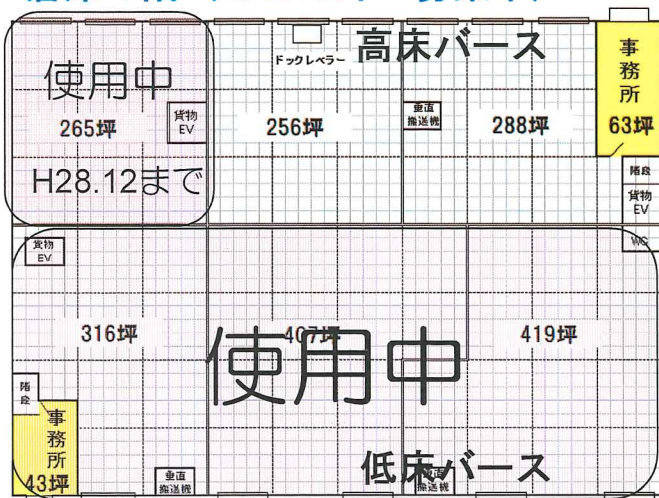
高床バース

ドックレベラー

使用中

貨物EV

265坪

256坪

垂直搬送機

288坪

事務所 63坪

H28.12まで

階段

貨物EV

貨物EV

WC

316坪

407坪

419坪

使用中

階段

事務所 43坪

垂直搬送機

低床バース

垂直搬送機